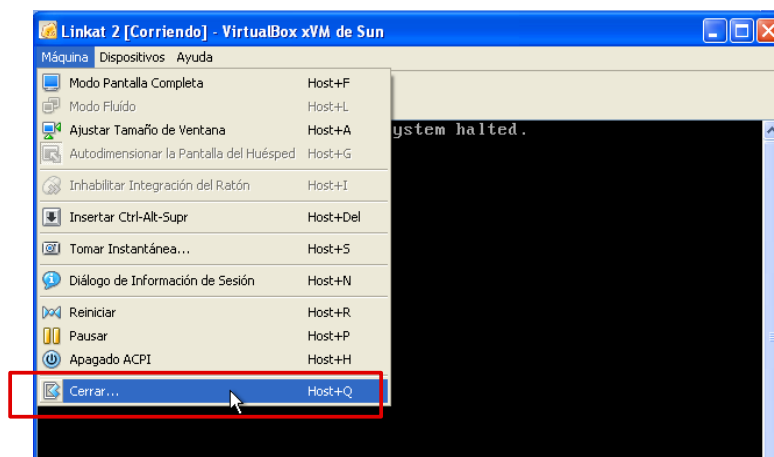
Linkat 2 [Corriendo] - VirtualBox xVM de Sun

Máquina Dispositivos Ayuda

Modo Pantalla Completa Host+F
Modo Fluído Host+L
Ajustar Tamaño de Ventana Host+A
Autodimensionar la Pantalla del Huésped Host+G
Inhabilitar Integración del Ratón Host+I
Insertar Ctrl-Alt-Supr Host+Del
Tomar Instantánea... Host+S
Diálogo de Información de Sesión Host+N
Reiniciar Host+R
Pausar Host+P
Apagado ACPI Host+H
Cerrar... Host+Q

ystem halted.